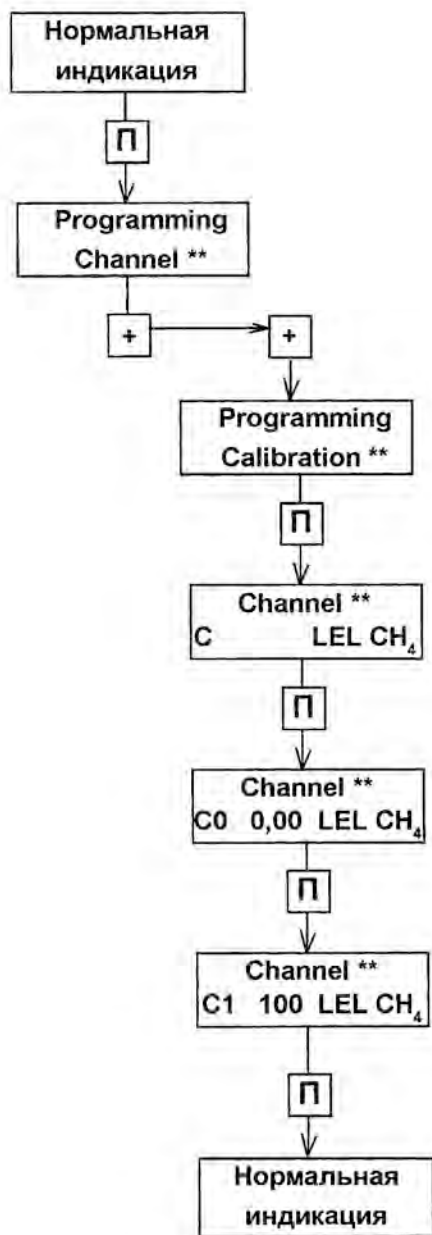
Нормальная индикация

П

Programming Channel **

+

+

Programming Calibration **

П

Channel **
C LEL $CH_4$

П

Channel **
C0 0,00 LEL $CH_4$

П

Channel **
C1 100 LEL $CH_4$

П

Нормальная индикация